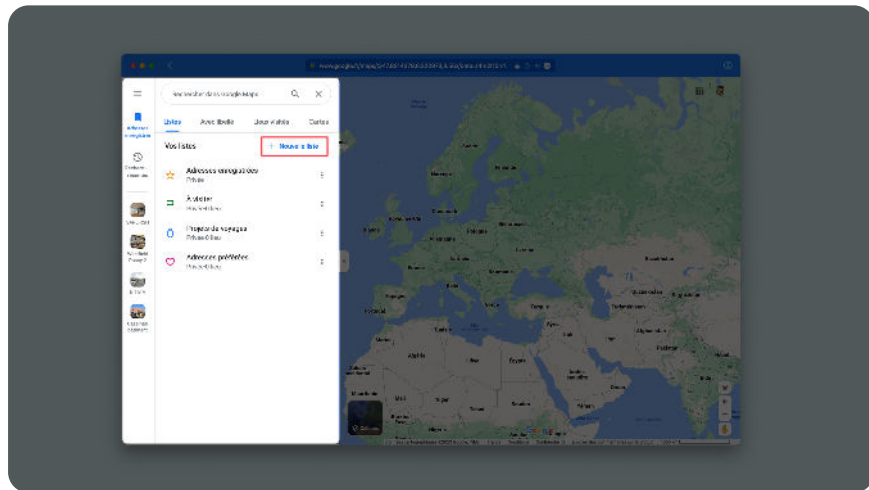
Rechercher dans Google Maps

Listes
Avec libellé
Lieux visités
Cartes

Vos listes
+ Nouvelle liste

Adresses enregistrées
Privée

À visiter
Privée

Projets de voyages
Privée · 0 lieu

Adresses préférées
Privée · 0 lieu

Adresses enregistrées

Calques